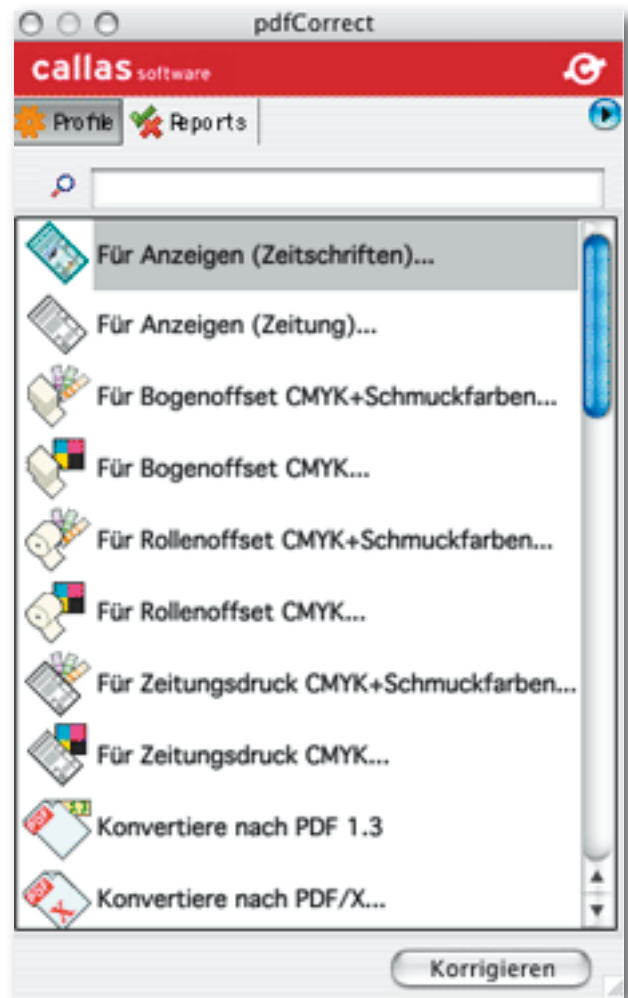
pdfCorrect

callas software

Profile Reports

Für Anzeigen (Zeitschriften)...

Für Anzeigen (Zeitung)...

Für Bogenoffset CMYK+Schmuckfarben...

Für Bogenoffset CMYK...

Für Rollenoffset CMYK+Schmuckfarben...

Für Rollenoffset CMYK...

Für Zeitungsdruck CMYK+Schmuckfarben...

Für Zeitungsdruck CMYK...

Konvertiere nach PDF 1.3

Konvertiere nach PDF/X...

Korrigieren